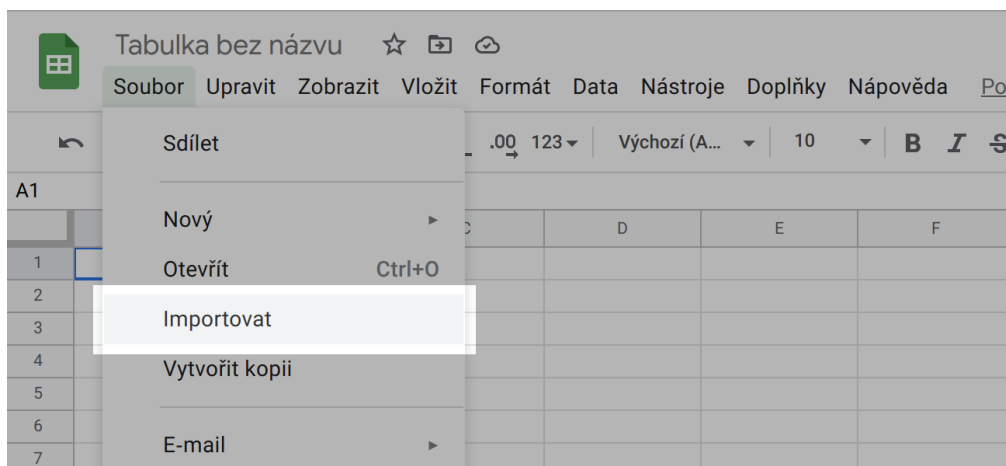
Tabulka bez názvu

Soubor Upravit Zobrazit Vložit Formát Data Nástroje Doplňky Nápověda Po

.00 123 Výchozí (A... 10 B I S

A1

Sdílet

Nový

Otevřít Ctrl+O

Importovat

Vytvořit kopii

E-mail

C D E F

1
2
3
4
5
6
7